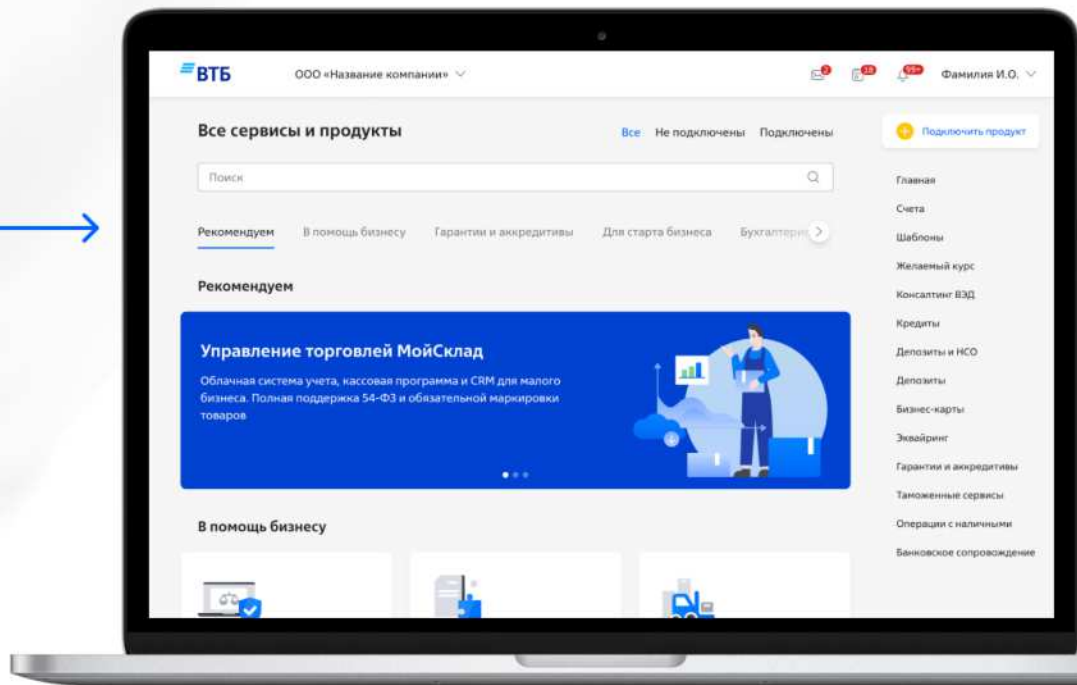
ВТБ

ООО «Название компании»

99+

Фамилия И.О.

Все сервисы и продукты

Все Не подключены Подключены

Подключить продукт

Поиск

Рекомендуем В помощь бизнесу Гарантии и аккредитивы Для старта бизнеса Бухгалтерия

Рекомендуем

Управление торговлей МойСклад

Облачная система учета, кассовая программа и CRM для малого бизнеса. Полная поддержка 54-ФЗ и обязательной маркировки товаров

В помощь бизнесу

Главная
Счета
Шаблоны
Желаемый курс
Консалтинг ВЭД
Кредиты
Депозиты и НСО
Депозиты
Бизнес-карты
Эквайринг
Гарантии и аккредитивы
Таможенные сервисы
Операции с наличными
Банковское сопровождение